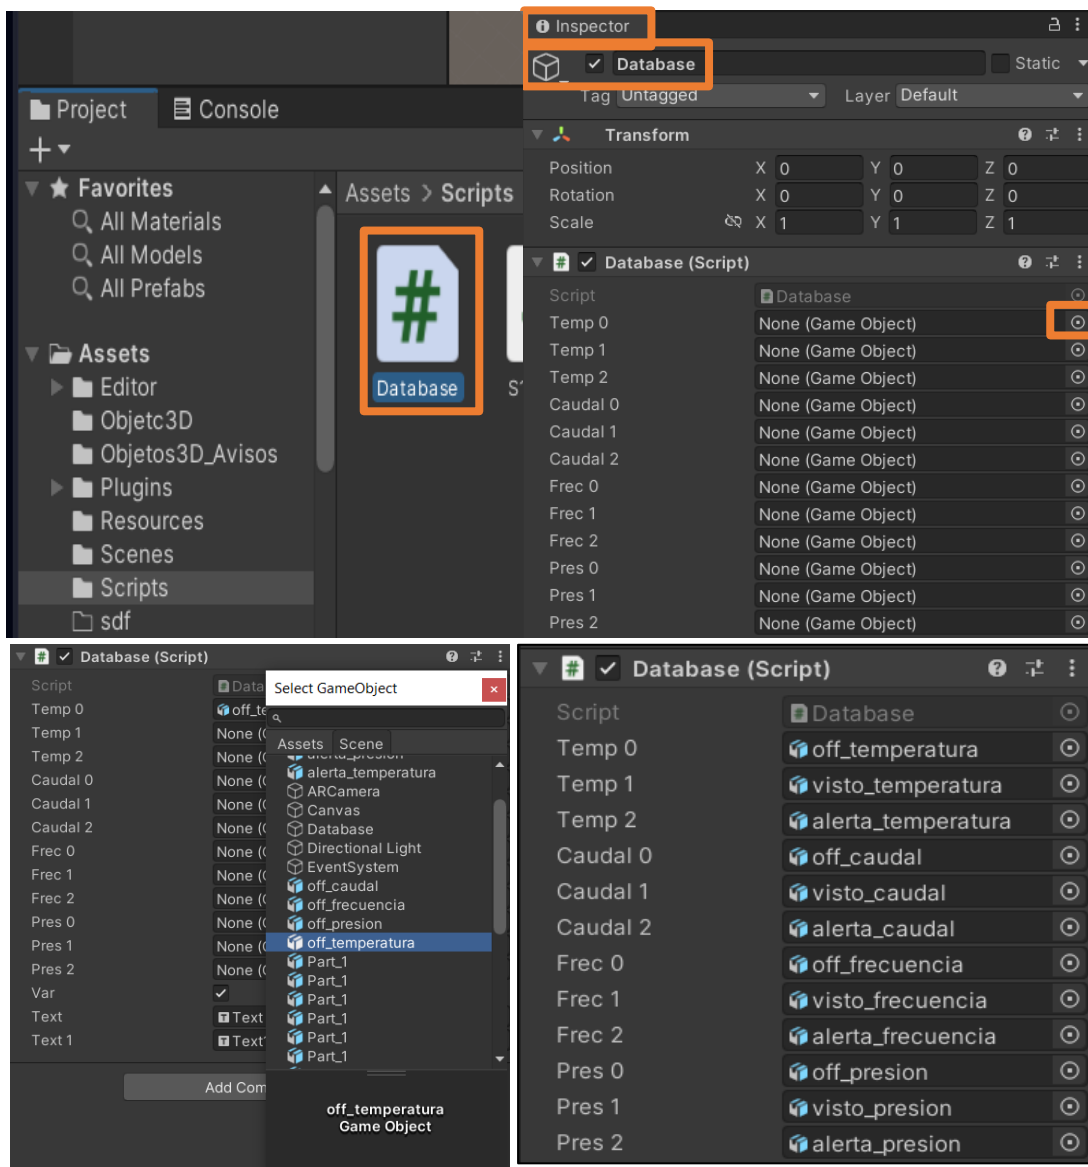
Project Console
+
Favorites
All Materials
All Models
All Prefabs
Assets
Editor
Objetc3D
Objetos3D_Avisos
Plugins
Resources
Scenes
Scripts
sdf

Assets > Scripts
Database
S1

Inspector
Database
Static
Tag Untagged
Layer Default
Transform
Position X 0 Y 0 Z 0
Rotation X 0 Y 0 Z 0
Scale X 1 Y 1 Z 1
Database (Script)
Script Database
Temp 0 None (Game Object)
Temp 1 None (Game Object)
Temp 2 None (Game Object)
Caudal 0 None (Game Object)
Caudal 1 None (Game Object)
Caudal 2 None (Game Object)
Frec 0 None (Game Object)
Frec 1 None (Game Object)
Frec 2 None (Game Object)
Pres 0 None (Game Object)
Pres 1 None (Game Object)
Pres 2 None (Game Object)

Database (Script)
Script Data
Temp 0 off_te
Temp 1 None (
Temp 2 None (
Caudal 0 None (
Caudal 1 None (
Caudal 2 None (
Frec 0 None (
Frec 1 None (
Frec 2 None (
Pres 0 None (
Pres 1 None (
Pres 2 None (
Var
Text Text
Text 1 Text
Add Com

Select GameObject
Assets Scene
alerta_presion
alerta_temperatura
ARCamera
Canvas
Database
Directional Light
EventSystem
off_caudal
off_frecuencia
off_presion
off_temperatura
Part_1
Part_1
Part_1
Part_1
Part_1
Part_1
off_temperatura
Game Object

Database (Script)
Script Database
Temp 0 off_temperatura
Temp 1 visto_temperatura
Temp 2 alerta_temperatura
Caudal 0 off_caudal
Caudal 1 visto_caudal
Caudal 2 alerta_caudal
Frec 0 off_frecuencia
Frec 1 visto_frecuencia
Frec 2 alerta_frecuencia
Pres 0 off_presion
Pres 1 visto_presion
Pres 2 alerta_presion